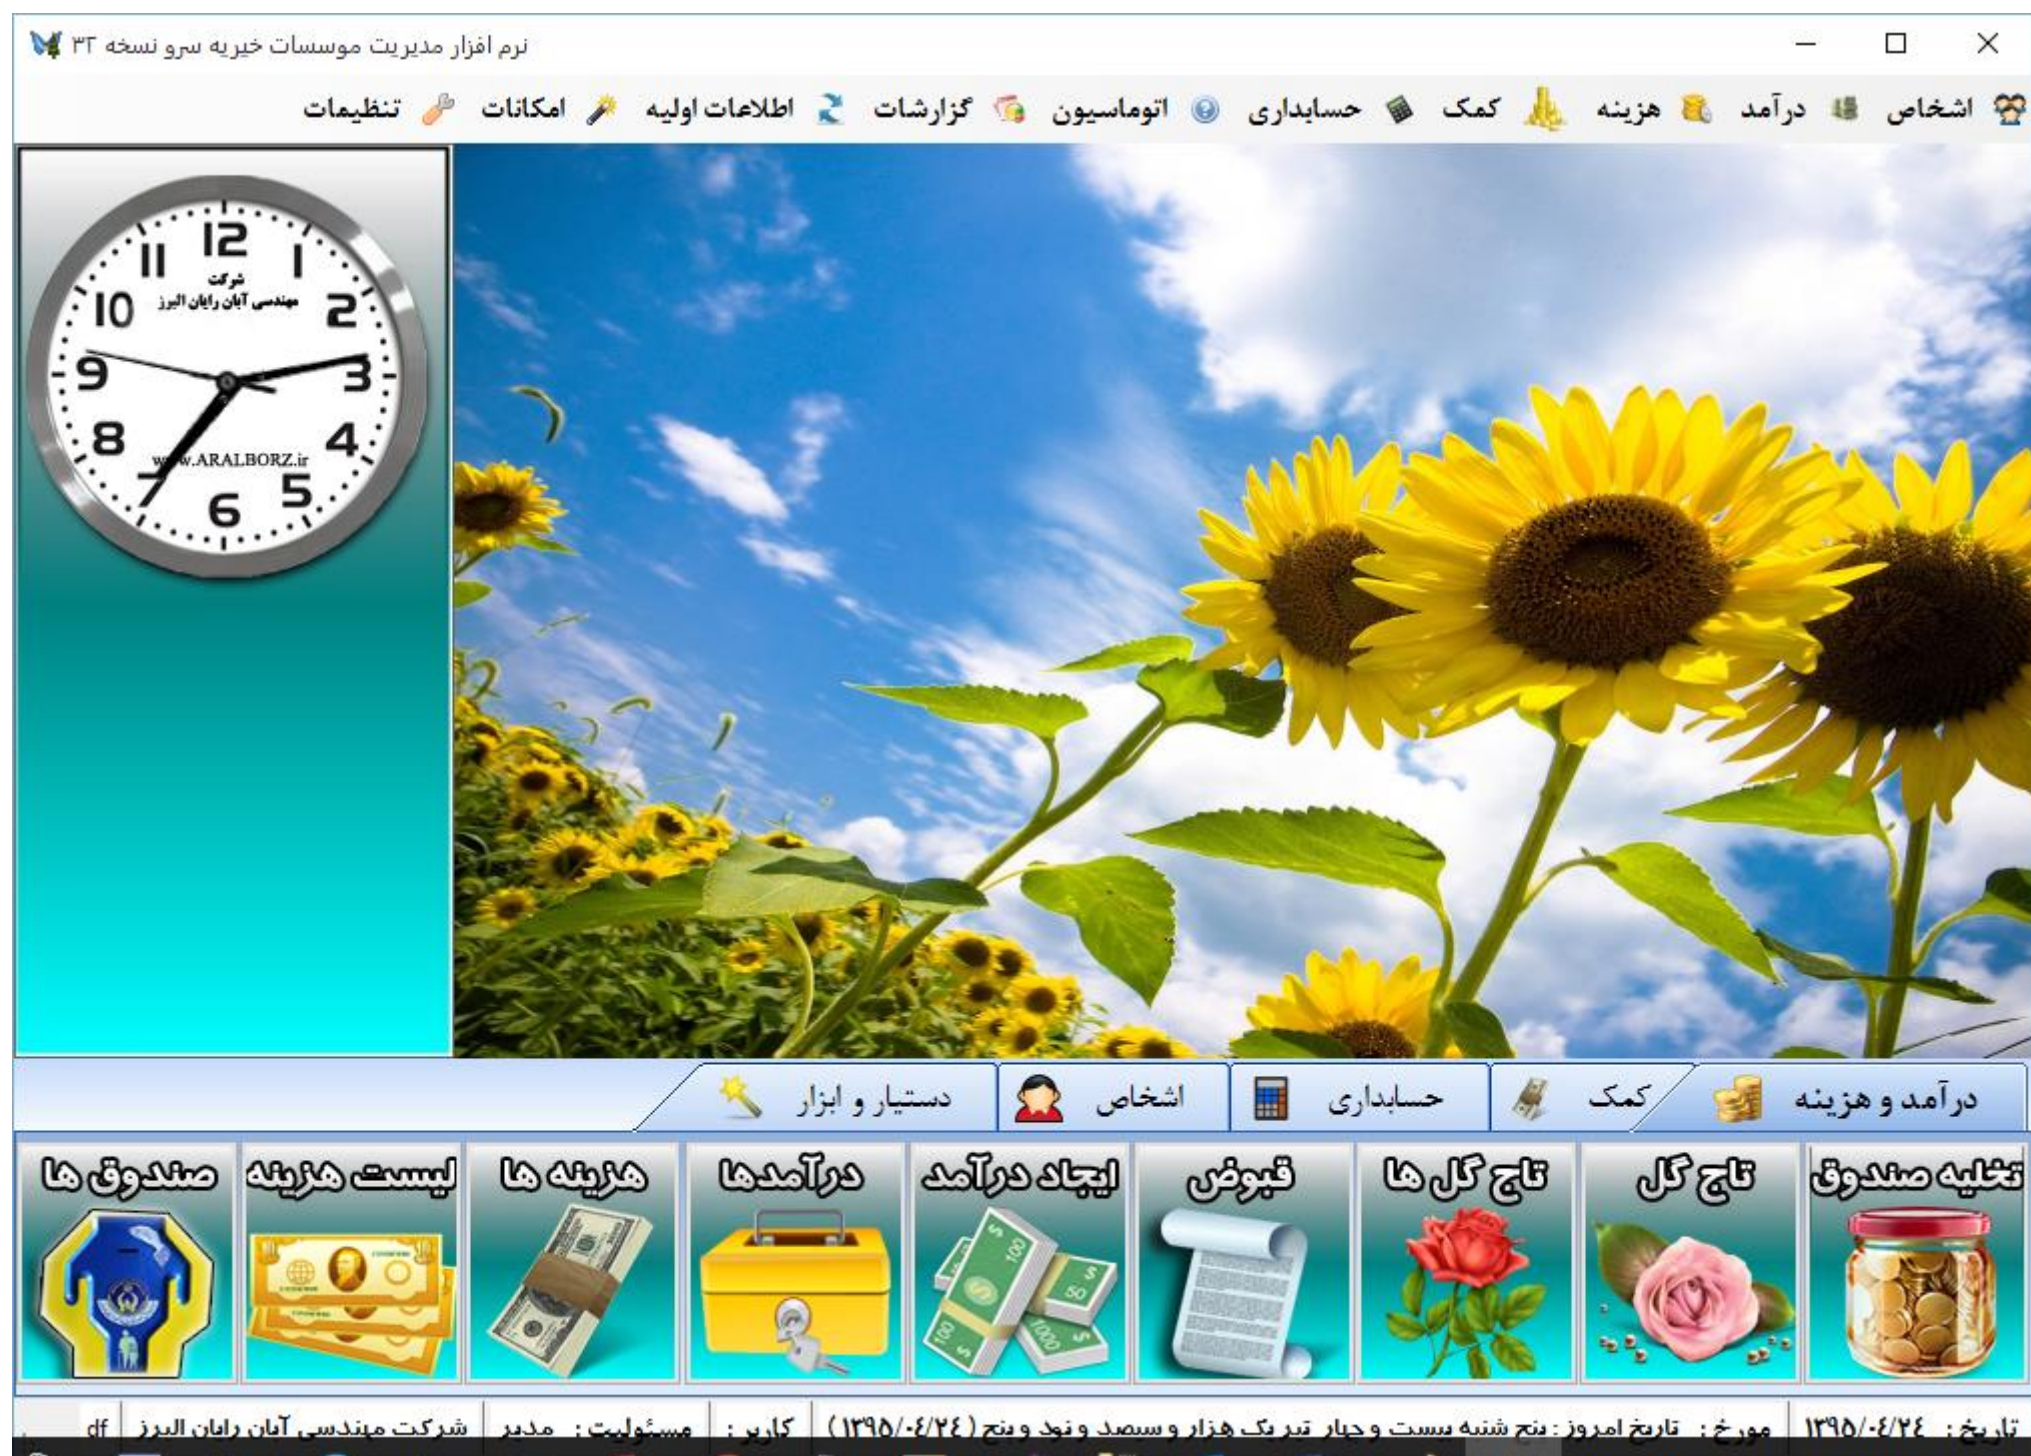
نرم افزار مدیریت موسسات خیریه سرو نسخه ۳۲

اشخاص درآمد هزینه کمک حسابداری اتوماسیون گزارشات اطلاعات اولیه امکانات تنظیمات

12 1 2 3 4 5 6 7 8 9 10 11
شرکت
مهندسی آبان رایان البرز
www.ARALBORZ.ir

درآمد و هزینه | کمک | حسابداری | اشخاص | دستیار و ابزار

تخلیه صندوق | تاج گل | تاج گل ها | قبوض | ایجاد درآمد | درآمدها | هزینه ها | لیست هزینه | صندوق ها

تاریخ : ۱۳۹۵/۰٤/۲٤ | مورخ : تاریخ امروز : پنج شنبه بیست و چهار تیر یک هزار و سیصد و نود و پنج (۱۳۹۵/۰٤/۲٤) | کاربر : | مسئولیت : مدیر | شرکت مهندسی آبان رایان البرز | df